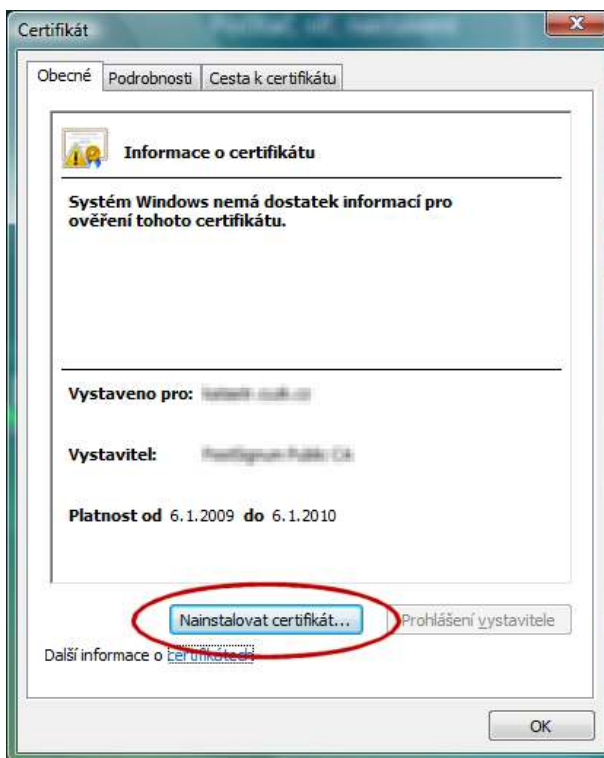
Certifikát

Obecné | Podrobnosti | Cesta k certifikátu

Informace o certifikátu

Systém Windows nemá dostatek informací pro ověření tohoto certifikátu.

Vystaveno pro: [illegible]

Vystavitel: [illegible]

Platnost od 6.1.2009 do 6.1.2010

Nainstalovat certifikát... | Prohlášení vystavitele

Další informace o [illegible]

OK